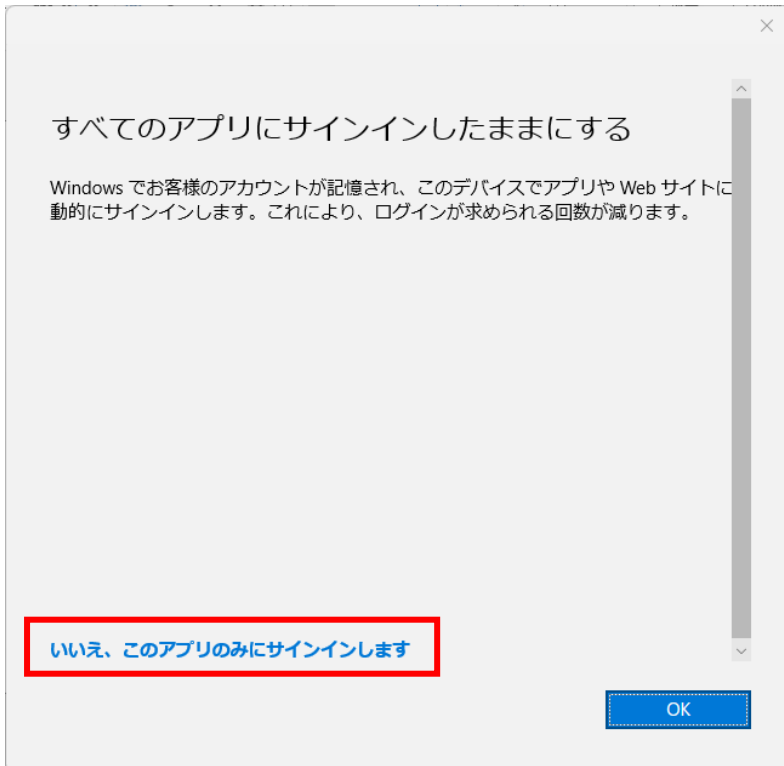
すべてのアプリにサインインしたままにする

Windows でお客様のアカウントが記憶され、このデバイスでアプリや Web サイトに動的にサインインします。これにより、ログインが求められる回数が減ります。

いいえ、このアプリのみにサインインします

OK